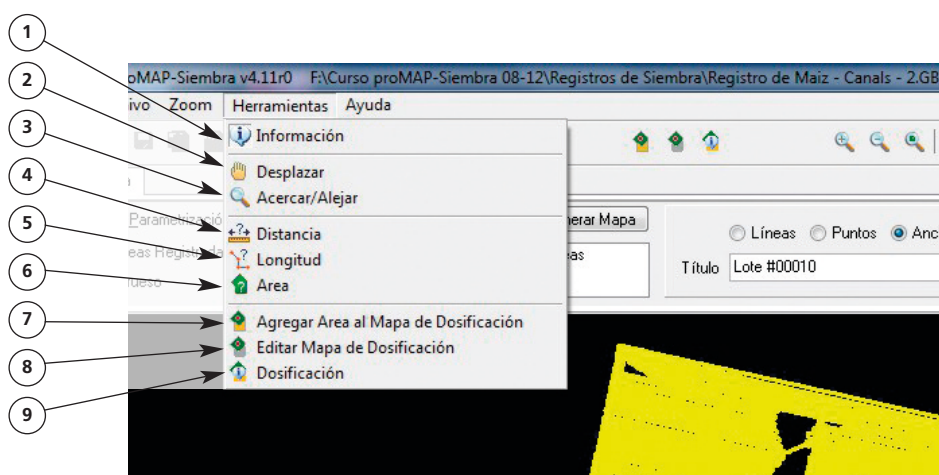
1
2
3
4
5
6
7
8
9

oMAP-Siembra v4.11r0 F:\Curso proMAP-Siembra 08-12\Registros de Siembra\Registro de Maiz - Canals - 2.GB

ivo Zoom Herramientas Ayuda

Información
Desplazar
Acercar/Alejar
Distancia
Longitud
Area
Agregar Area al Mapa de Dosificación
Editar Mapa de Dosificación
Dosificación

Parametrizació
eas Registrada
ueso

nerar Mapa
eas

Líneas Puntos Anc
Título Lote #00010